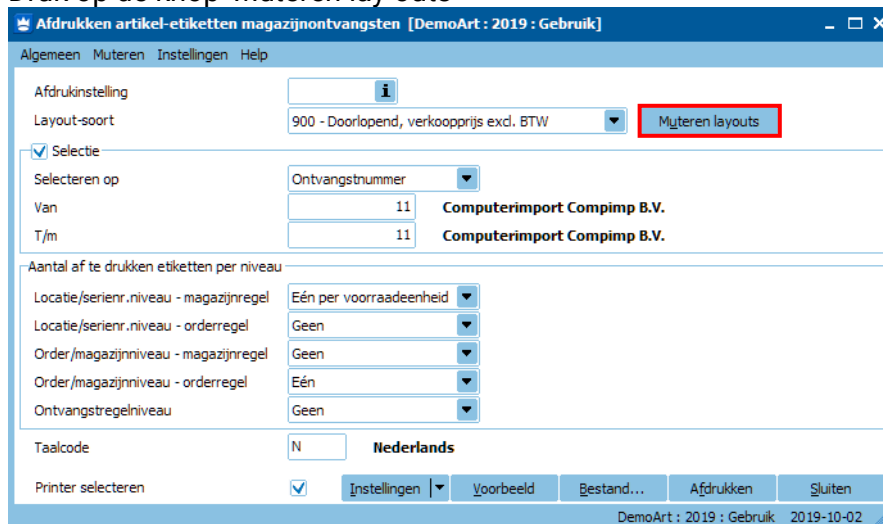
Druk op de knop 'Muteren lay-outs'

Afdrukken artikel-etiketten magazijnontvangsten [DemoArt : 2019 : Gebruik]

Algemeen Muteren Instellingen Help

Afdrukinstelling
Layout-soort 900 - Doorlopend, verkoopprijs excl. BTW Muteren layouts

Selectie
Selecteren op Ontvangstnummer
Van 11 Computerimport Compimp B.V.
T/m 11 Computerimport Compimp B.V.

Aantal af te drukken etiketten per niveau
Locatie/serienr.niveau - magazijnregel Eén per voorraadeenheid
Locatie/serienr.niveau - orderregel Geen
Order/magazijnniveau - magazijnregel Geen
Order/magazijnniveau - orderregel Eén
Ontvangstregelniveau Geen

Taalcode N Nederlands

Printer selecteren Instellingen Voorbeeld Bestand... Afdrukken Sluiten

DemoArt : 2019 : Gebruik 2019-10-02